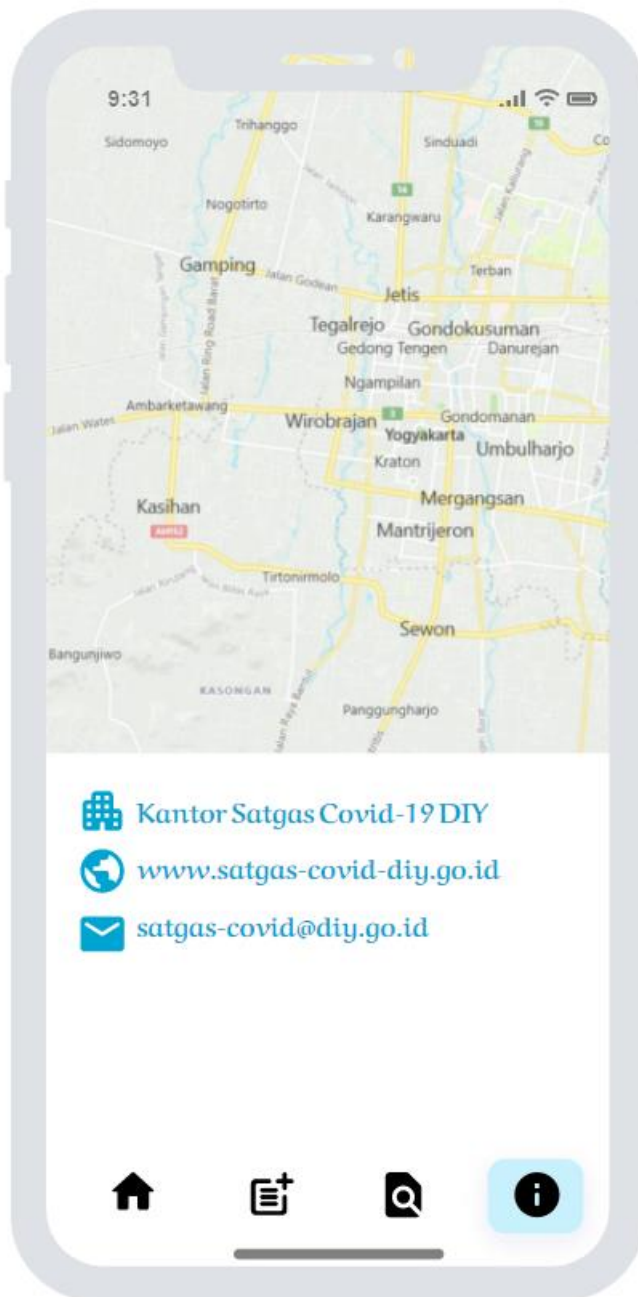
9:31

Sidomoyo
Trihanggo
Sinduadi
Nogotirto
Karangwaru
Gamping
Jalan Godean
Terban
Jetis
Tegalrejo
Gondokusuman
Gedong Tengen
Danurejan
Ngampilan
Ambarketawang
Jalan Wates
Wirobrajan
Gondomanan
Yogyakarta
Umbulharjo
Kraton
Kasihan
Mergangsan
Mantrijeron
Tirtonirmolo
Sewon
Bangunjiwo
KASONGAN
Panggungharjo

Kantor Satgas Covid-19 DIY
www.satgas-covid-diy.go.id
satgas-covid@diy.go.id